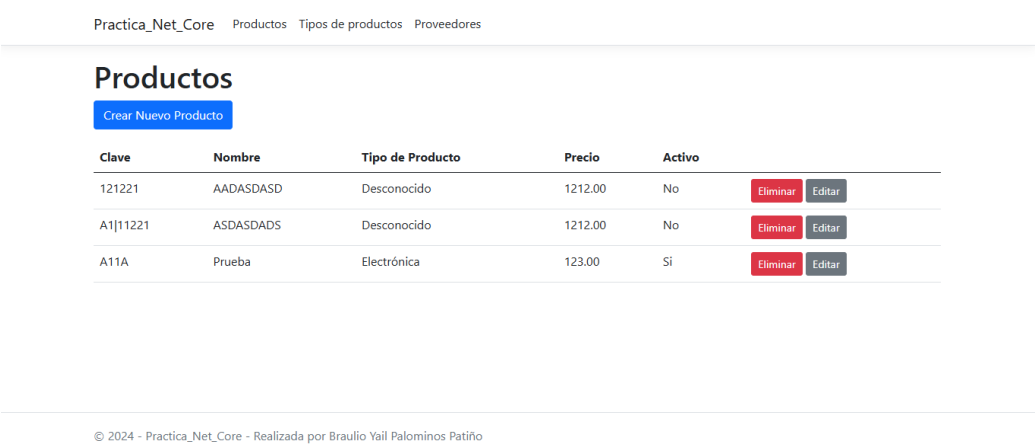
Practica_Net_Core Productos Tipos de productos Proveedores

Productos

Crear Nuevo Producto

| Clave | Nombre | Tipo de Producto | Precio | Activo | |
|---|---|---|---|---|---|
| 121221 | AADASDASD | Desconocido | 1212.00 | No | Eliminar Editar |
| A1\|11221 | ASDASDADS | Desconocido | 1212.00 | No | Eliminar Editar |
| A11A | Prueba | Electrónica | 123.00 | Si | Eliminar Editar |

© 2024 - Practica_Net_Core - Realizada por Braulio Yail Palominos Patiño